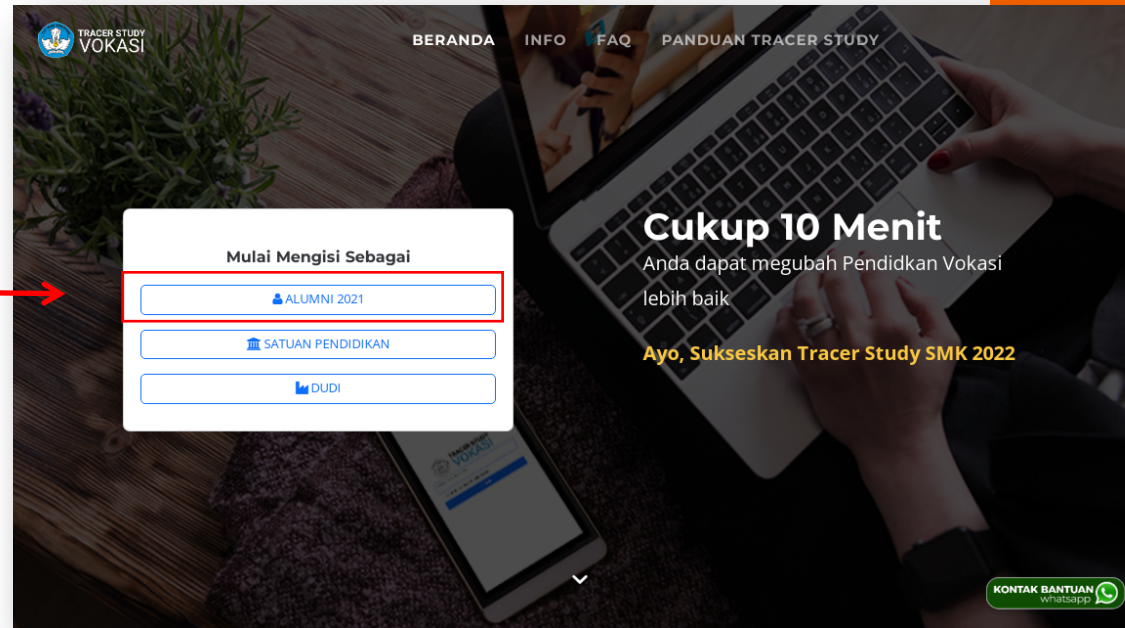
TRACER STUDY VOKASI

BERANDA INFO FAQ PANDUAN TRACER STUDY

Mulai Mengisi Sebagai

ALUMNI 2021

SATUAN PENDIDIKAN

DUDI

Cukup 10 Menit

Anda dapat megubah Pendidkan Vokasi lebih baik

Ayo, Sukseskan Tracer Study SMK 2022

KONTAK BANTUAN whatsapp